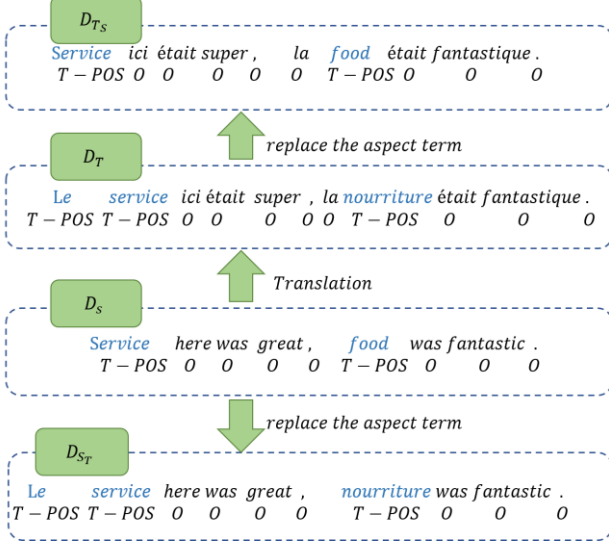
$D_{T_S}$

Service ici était super , la food était fantastique .
T − POS O O O O O T − POS O O O

replace the aspect term

$D_T$

Le service ici était super , la nourriture était fantastique .
T − POS T − POS O O O O O T − POS O O O

Translation

$D_S$

Service here was great , food was fantastic .
T − POS O O O O T − POS O O O

replace the aspect term

$D_{S_T}$

Le service here was great , nourriture was fantastic .
T − POS T − POS O O O O T − POS O O O